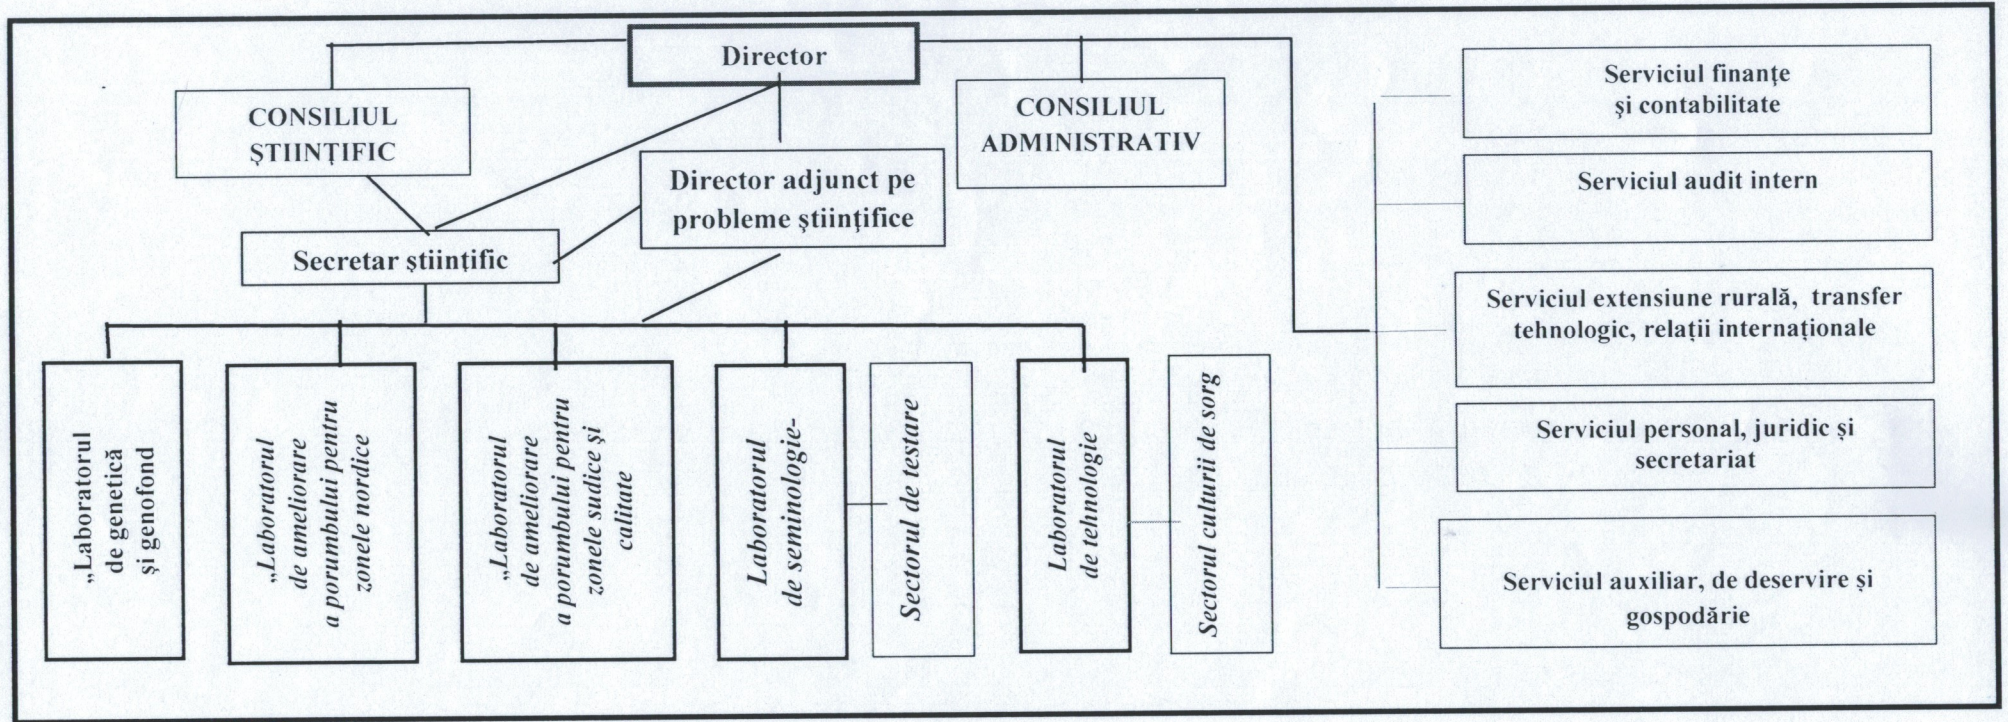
Director

CONSILIUL ŞTIINȚIFIC

CONSILIUL ADMINISTRATIV

Director adjunct pe probleme ştiinţifice

Secretar ştiinţific

„Laboratorul de genetică şi genofond

„Laboratorul de ameliorare a porumbului pentru zonele nordice

„Laboratorul de ameliorare a porumbului pentru zonele sudice şi calitate

Laboratorul de seminologie-

Sectorul de testare

Laboratorul de tehnologie

Sectorul culturii de sorg

Serviciul finanţe şi contabilitate

Serviciul audit intern

Serviciul extensiune rurală, transfer tehnologic, relaţii internaţionale

Serviciul personal, juridic şi secretariat

Serviciul auxiliar, de deservire şi gospodărie